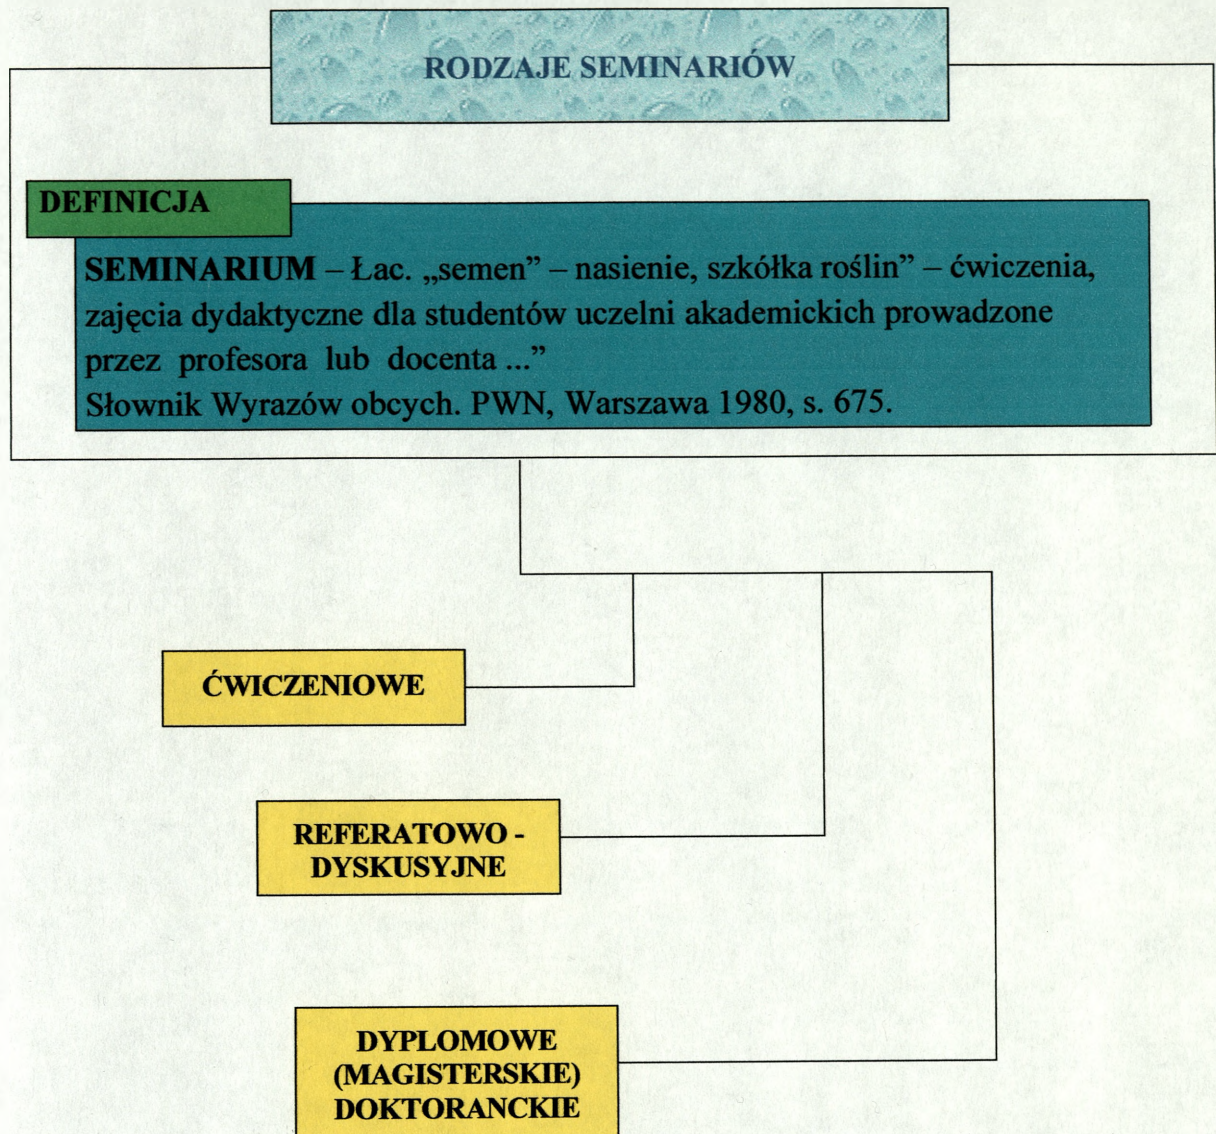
RODZAJE SEMINARIÓW

DEFINICJA

SEMINARIUM – Łac. „semen" – nasienie, szkółka roślin" – ćwiczenia, zajęcia dydaktyczne dla studentów uczelni akademickich prowadzone przez profesora lub docenta ..."
Słownik Wyrazów obcych. PWN, Warszawa 1980, s. 675.

ĆWICZENIOWE

REFERATOWO - DYSKUSYJNE

DYPLOMOWE (MAGISTERSKIE) DOKTORANCKIE